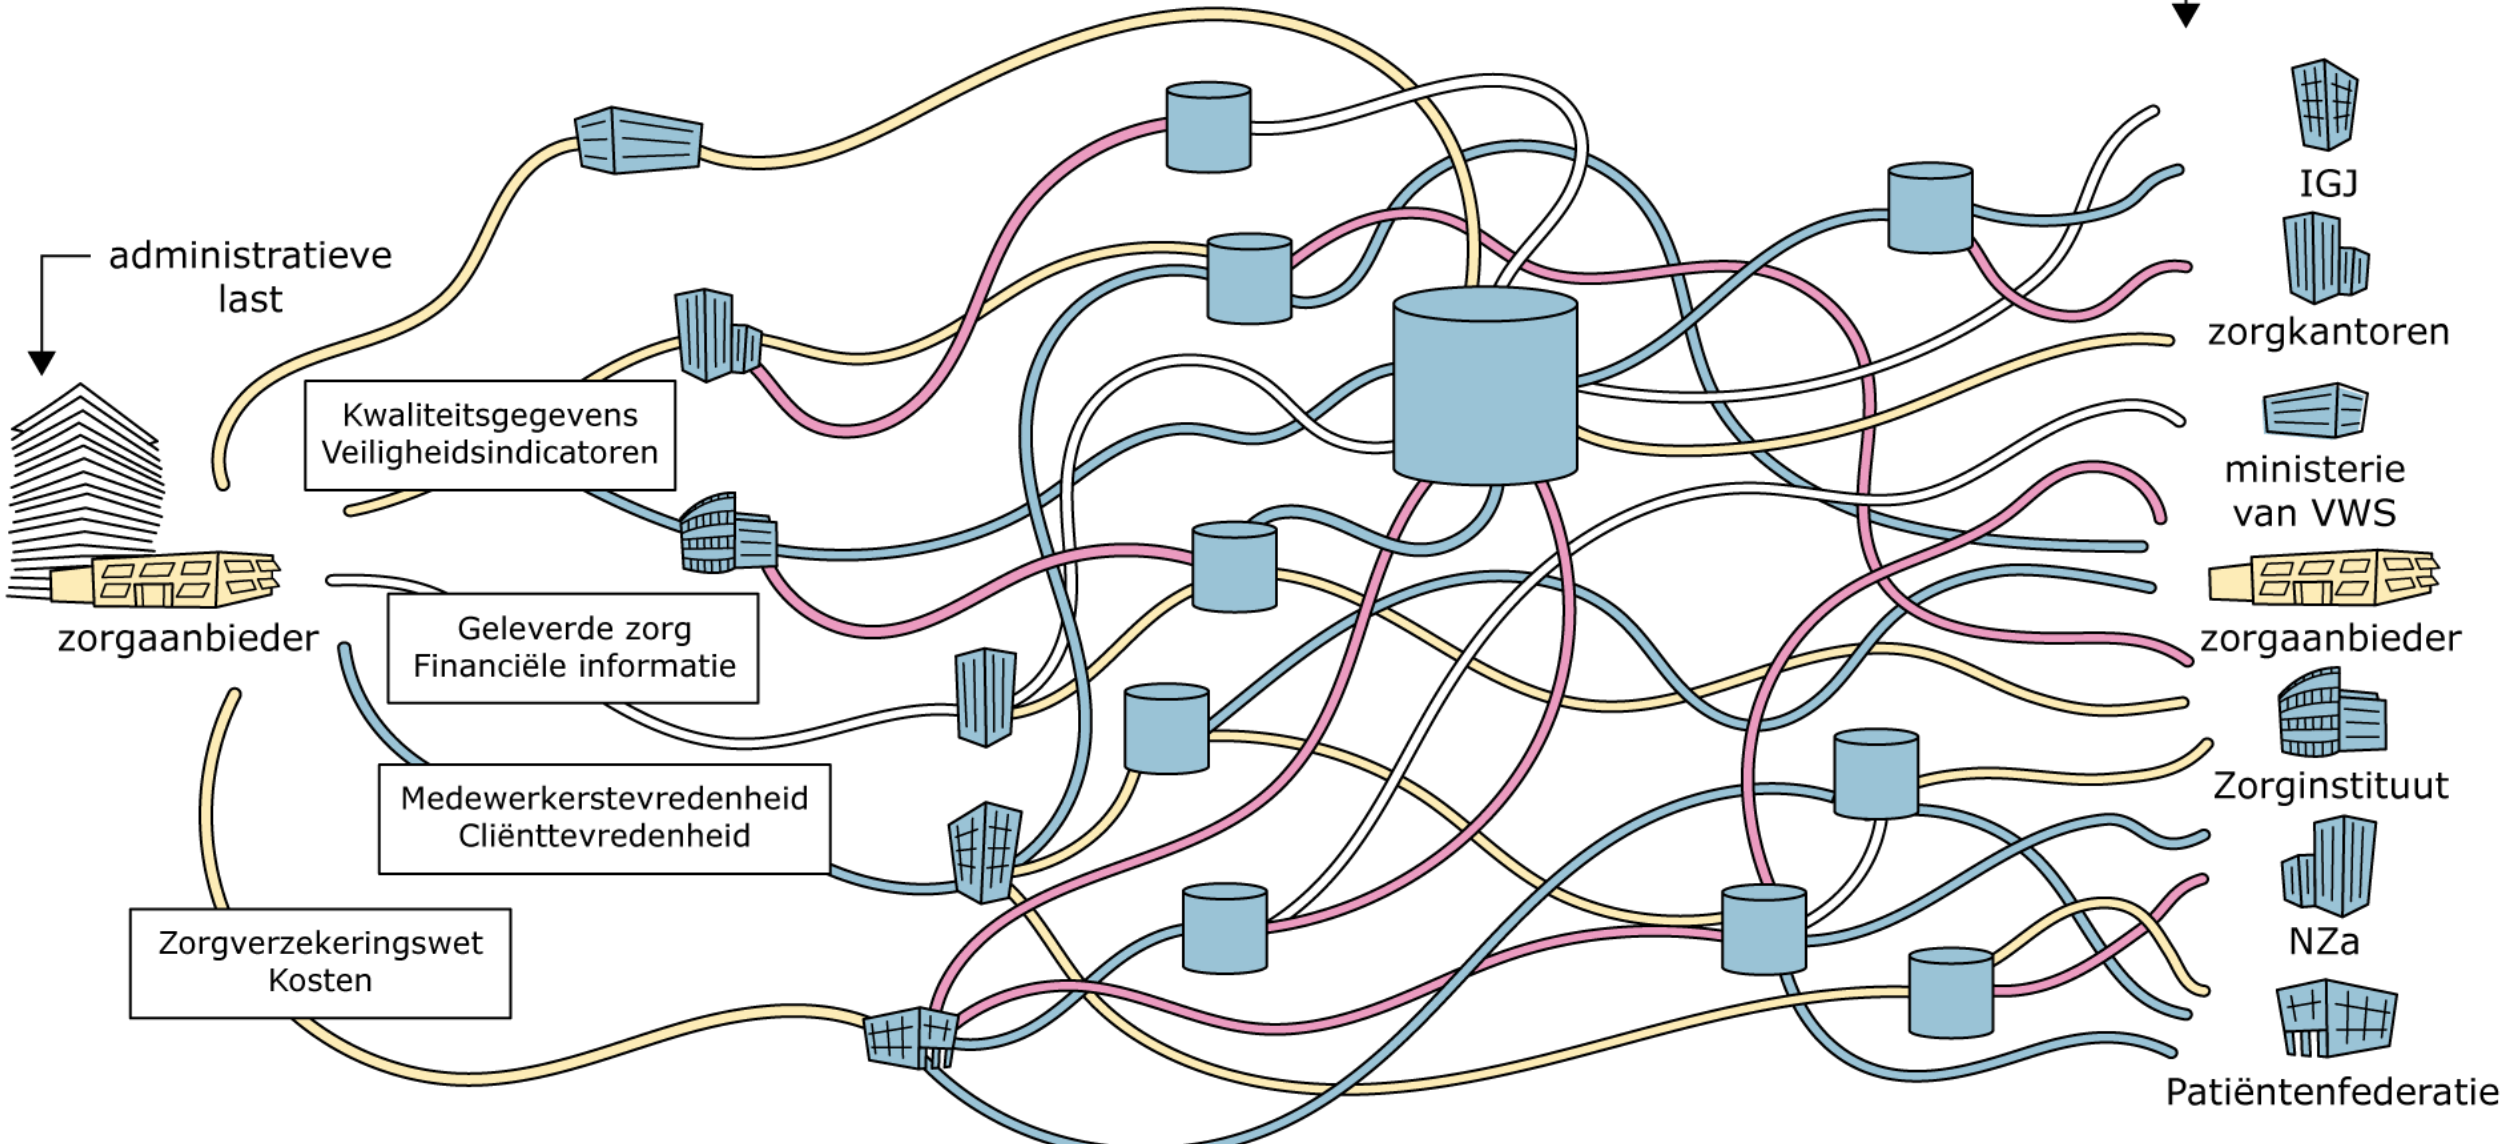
administratieve last

zorgaanbieder

Kwaliteitsgegevens Veiligheidsindicatoren

Geleverde zorg Financiële informatie

Medewerkerstevredenheid Cliënttevredenheid

Zorgverzekeringswet Kosten

IGJ

zorgkantoren

ministerie van VWS

zorgaanbieder

Zorginstituut

NZa

Patiëntenfederatie